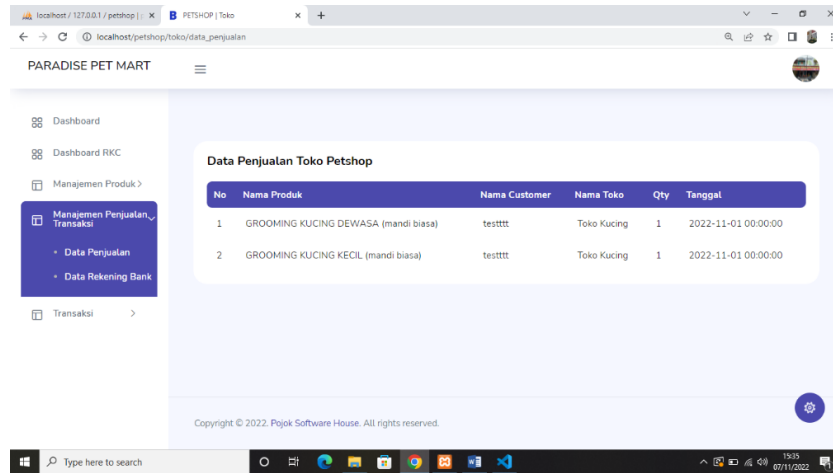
localhost / 127.0.0.1 / petshop | × PETSHOP | Toko × +

localhost/petshop/toko/data_penjualan

PARADISE PET MART

Dashboard

Dashboard RKC

Manajemen Produk >

Manajemen Penjualan Transaksi

• Data Penjualan

• Data Rekening Bank

Transaksi >

Data Penjualan Toko Petshop

| No | Nama Produk | Nama Customer | Nama Toko | Qty | Tanggal |
|---|---|---|---|---|---|
| 1 | GROOMING KUCING DEWASA (mandi biasa) | testttt | Toko Kucing | 1 | 2022-11-01 00:00:00 |
| 2 | GROOMING KUCING KECIL (mandi biasa) | testttt | Toko Kucing | 1 | 2022-11-01 00:00:00 |

Copyright © 2022. Pojok Software House. All rights reserved.

Type here to search

15:35
07/11/2022